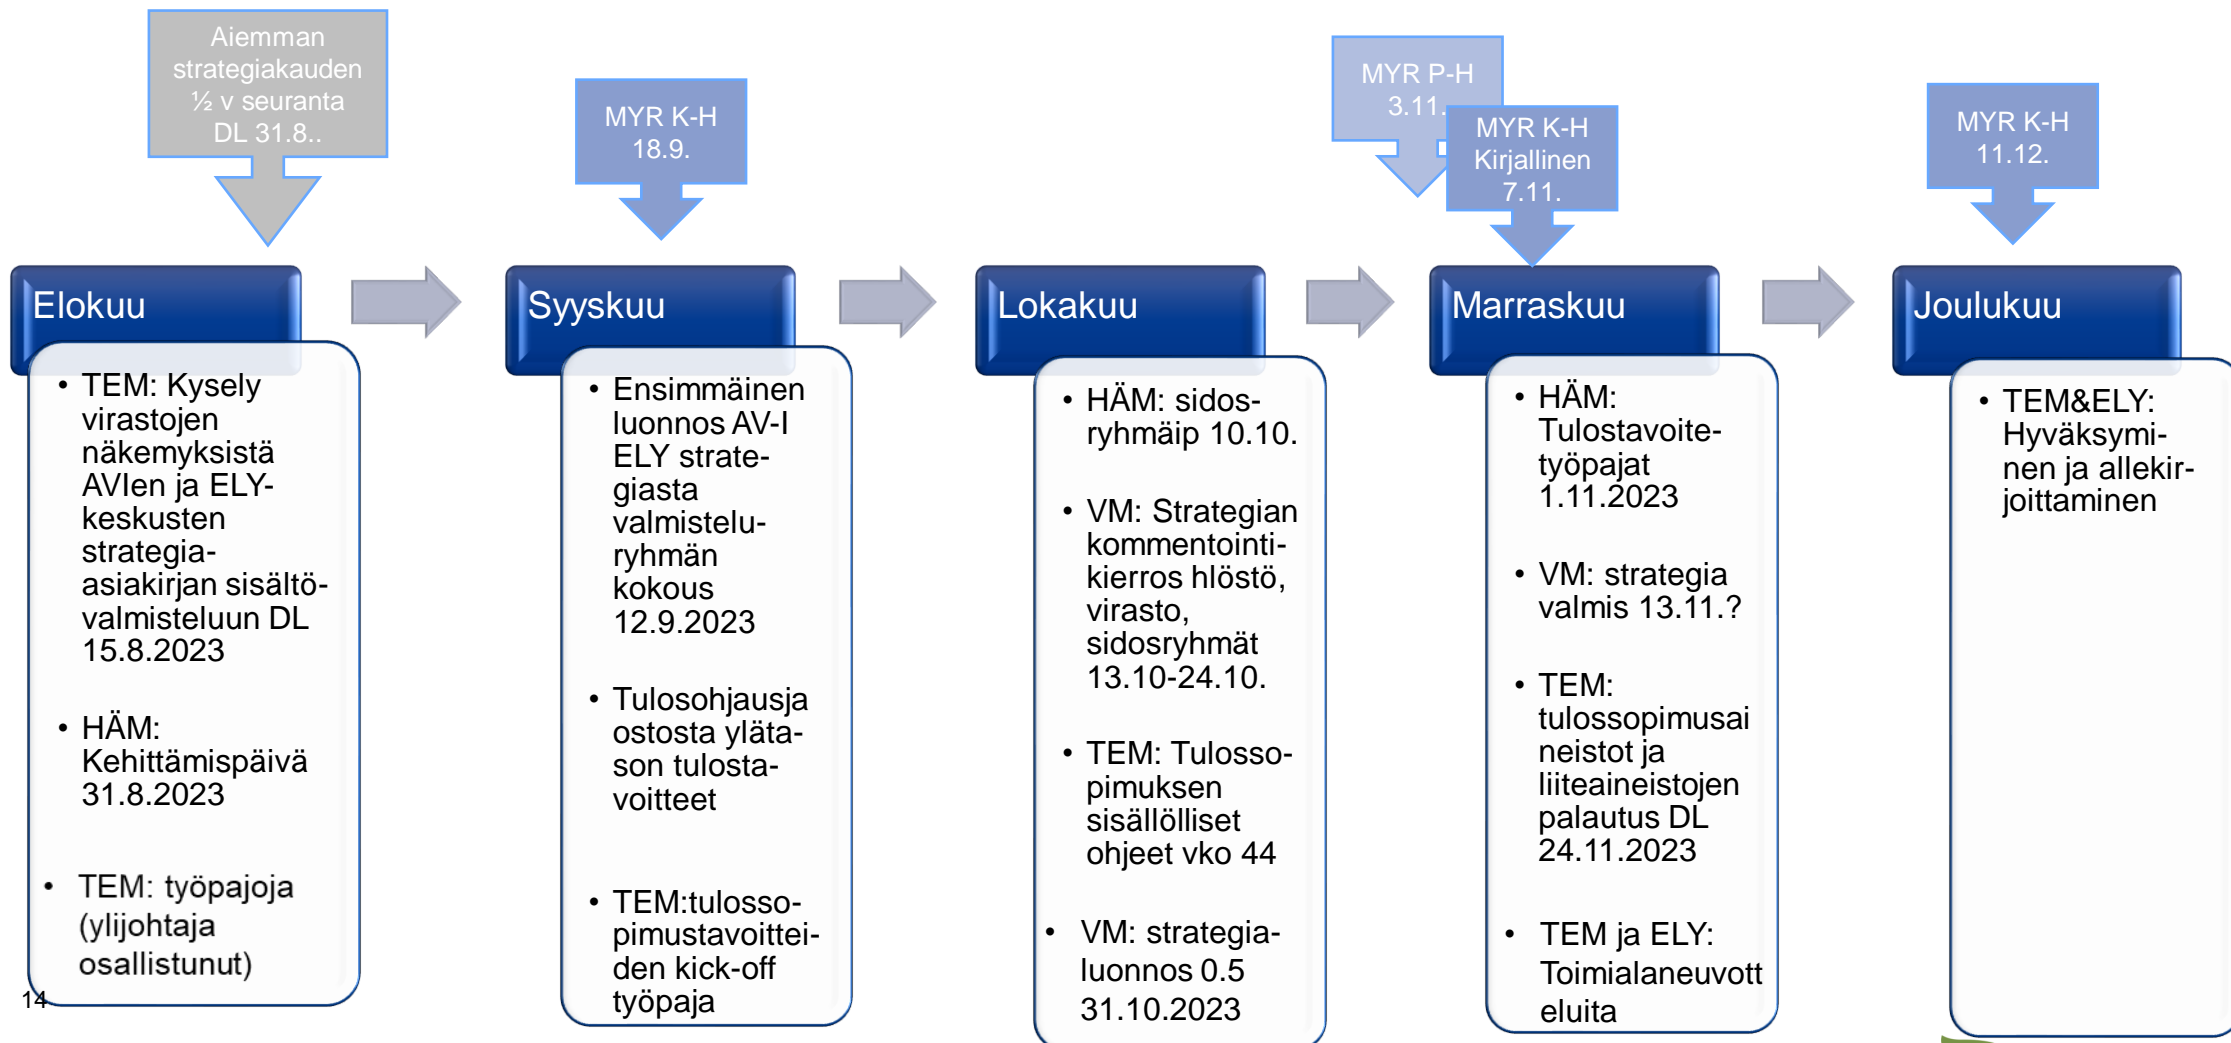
Aiemman strategiakauden ½ v seuranta DL 31.8..

MYR K-H 18.9.

MYR P-H 3.11.

MYR K-H Kirjallinen 7.11.

MYR K-H 11.12.

Elokuu

- TEM: Kysely virastojen näkemyksistä AVIen ja ELY-keskusten strategia-asiakirjan sisältövalmisteluun DL 15.8.2023
- HÄM: Kehittämispäivä 31.8.2023
- TEM: työpajoja (ylijohtaja osallistunut)

Syyskuu

- Ensimmäinen luonnos AV-I ELY strategiasta valmisteluryhmän kokous 12.9.2023
- Tulosohjausja ostosta ylätason tulostavoitteet
- TEM:tulossopimustavoitteiden kick-off työpaja

Lokakuu

- HÄM: sidosryhmäip 10.10.
- VM: Strategian kommentointikierros hlöstö, virasto, sidosryhmät 13.10-24.10.
- TEM: Tulossopimuksen sisällölliset ohjeet vko 44
- VM: strategia-luonnos 0.5 31.10.2023

Marraskuu

- HÄM: Tulostavoitetyöpajat 1.11.2023
- VM: strategia valmis 13.11.?
- TEM: tulossopimusaineistot ja liiteaineistojen palautus DL 24.11.2023
- TEM ja ELY: Toimialaneuvotteluita

Joulukuu

- TEM&ELY: Hyväksyminen ja allekirjoittaminen

14